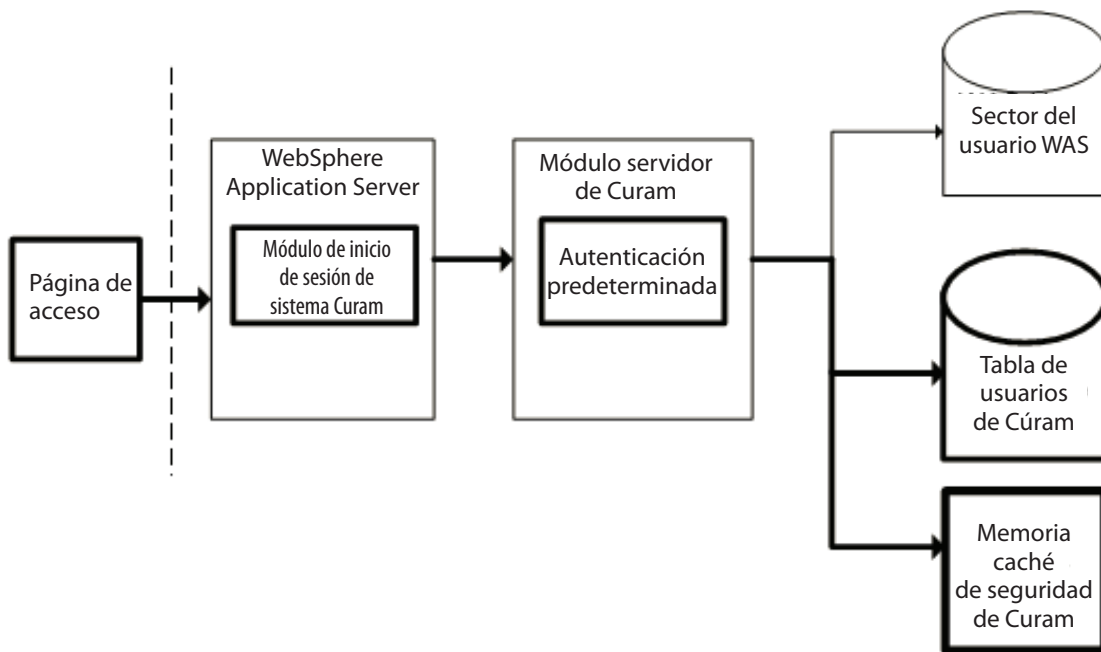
Página de acceso

WebSphere Application Server

Módulo de inicio de sesión de sistema Curam

Módulo servidor de Curam

Autenticación predeterminada

Sector del usuario WAS

Tabla de usuarios de Cúram

Memoria caché de seguridad de Curam